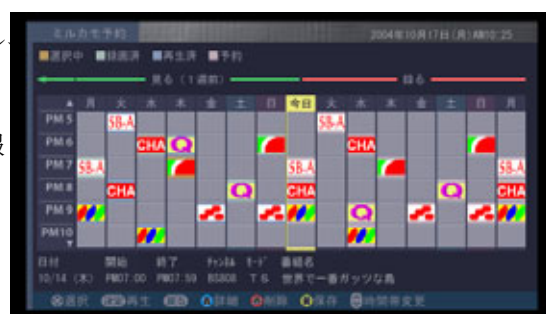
ミルカモ予約 2004年10月17日(日)AM10:25

選択中 録画済 再生済 予約

見る(1週前) 録る

| ▲ | 月 | 火 | 水 | 木 | 金 | 土 | 日 | 今日 | 火 | 水 | 木 | 金 | 土 | 日 | 月 |
|---|---|---|---|---|---|---|---|---|---|---|---|---|---|---|---|
| PM 5 | | SB-A | | | | | | | SB-A | | | | | | |
| PM 6 | | | CHA | Q | | | | | | CHA | | | | | |
| PM 7 | SB-A | | | | | | | SB-A | | | | | | | SB-A |
| PM 8 | | CHA | | | | Q | | CHA | | | | | Q | | CHA |
| PM 9 | | | | | | | | | | Q | | | | | |
| PM10 ▼ | | | | | | | | | | | | | | | |

日付 開始 終了 ﾁｬﾝﾈﾙ ﾓｰﾄﾞ 番組名
10/14 (木) PM07:00 PM07:59 BS808 TS 世界で一番ガッツな島

選択 再生 詳細 削除 保存 時間帯変更